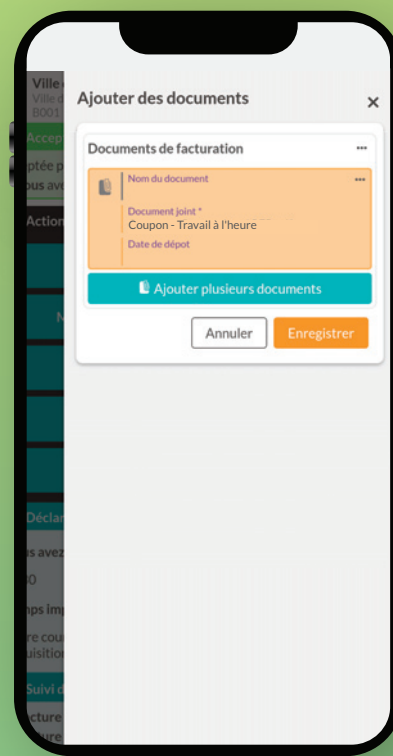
Ville
Ville
B001
Accep
ptée p
ous av
Action
M
Déclar
s avez
0
mps imp
re cou
uisition
Suivi d
cture

Ajouter des documents
×
Documents de facturation
···
Nom du document
···
Document joint *
Coupon - Travail à l'heure
Date de dépot
Ajouter plusieurs documents
Annuler
Enregistrer